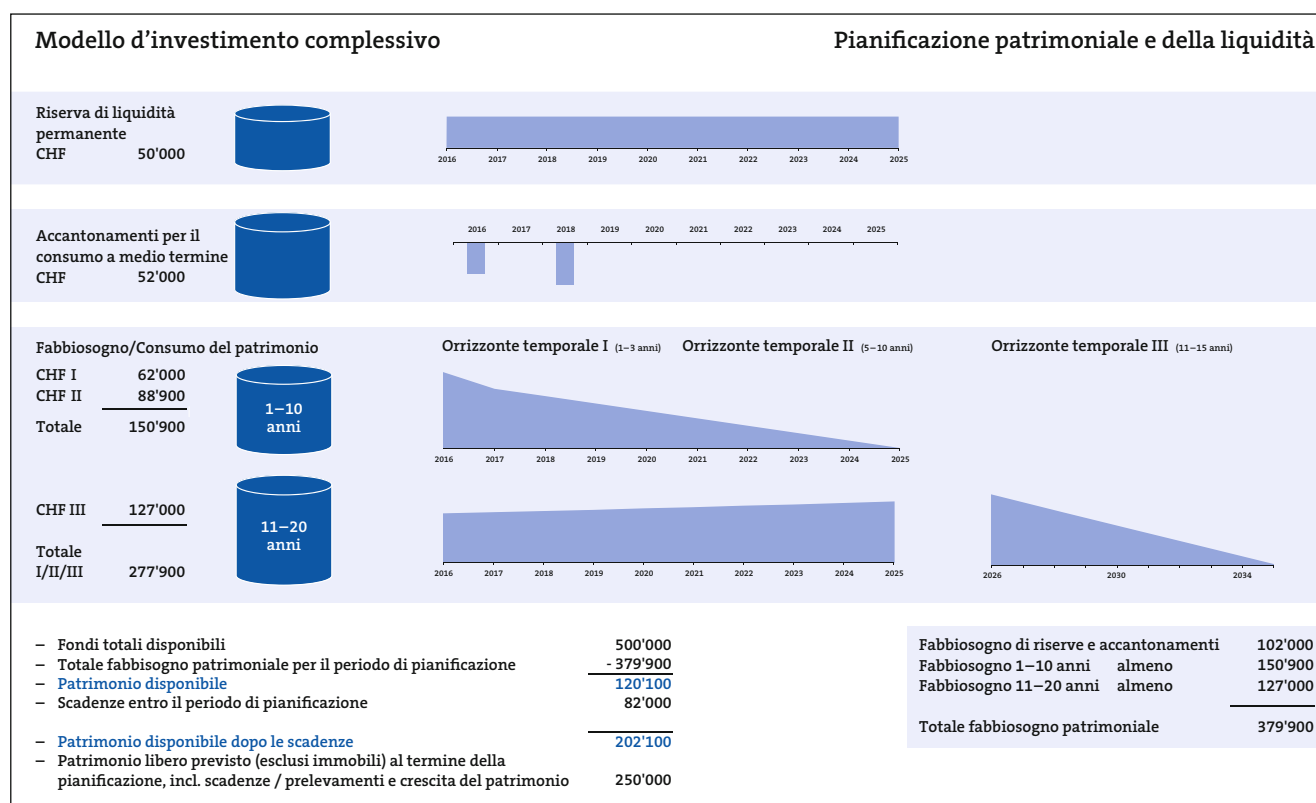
Modello d'investimento complessivo

Pianificazione patrimoniale e della liquidità

Riserva di liquidità permanente
CHF 50'000

2016 2017 2018 2019 2020 2021 2022 2023 2024 2025

Accantonamenti per il consumo a medio termine
CHF 52'000

2016 2017 2018 2019 2020 2021 2022 2023 2024 2025

Fabbiosogno/Consumo del patrimonio

Orrizzonte temporale I (1–3 anni) Orrizzonte temporale II (5–10 anni) Orrizzonte temporale III (11–15 anni)

CHF I 62'000
CHF II 88'900
Totale 150'900

1–10 anni

2016 2017 2018 2019 2020 2021 2022 2023 2024 2025

CHF III 127'000

Totale I/II/III 277'900

11–20 anni

2016 2017 2018 2019 2020 2021 2022 2023 2024 2025

2026 2030 2034

| | |
|---|---|
| – Fondi totali disponibili | 500'000 |
| – Totale fabbisogno patrimoniale per il periodo di pianificazione | - 379'900 |
| – Patrimonio disponibile | 120'100 |
| – Scadenze entro il periodo di pianificazione | 82'000 |
| – Patrimonio disponibile dopo le scadenze | 202'100 |
| – Patrimonio libero previsto (esclusi immobili) al termine della pianificazione, incl. scadenze / prelevamenti e crescita del patrimonio | 250'000 |

| | | |
|---|---|---|
| Fabbiosogno di riserve e accantonamenti | | 102'000 |
| Fabbiosogno 1–10 anni | almeno | 150'900 |
| Fabbiosogno 11–20 anni | almeno | 127'000 |
| Totale fabbiosogno patrimoniale | | 379'900 |